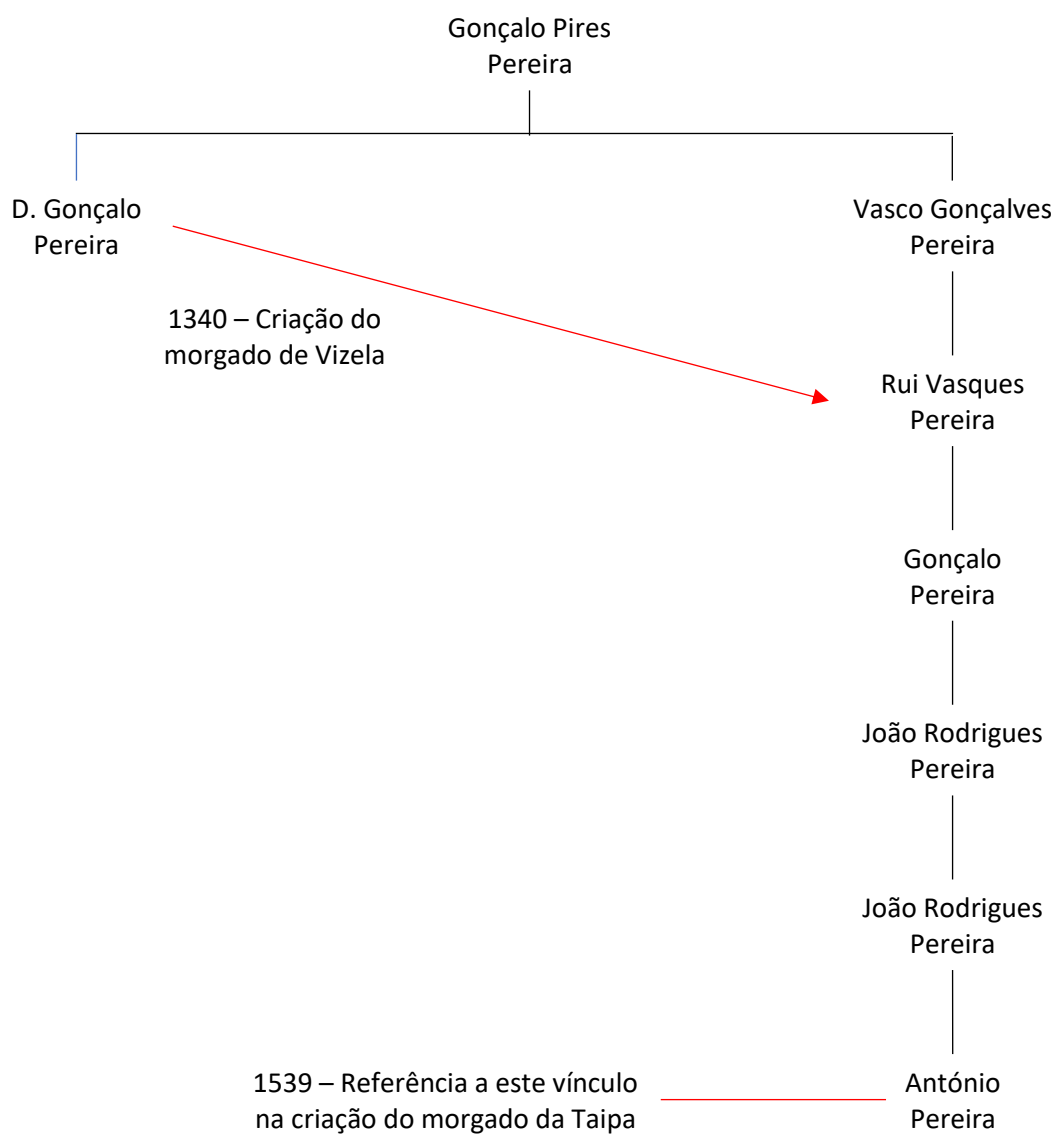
Gonçalo Pires Pereira

D. Gonçalo Pereira

1340 – Criação do morgado de Vizela

Vasco Gonçalves Pereira

Rui Vasques Pereira

Gonçalo Pereira

João Rodrigues Pereira

João Rodrigues Pereira

1539 – Referência a este vínculo na criação do morgado da Taipa

António Pereira